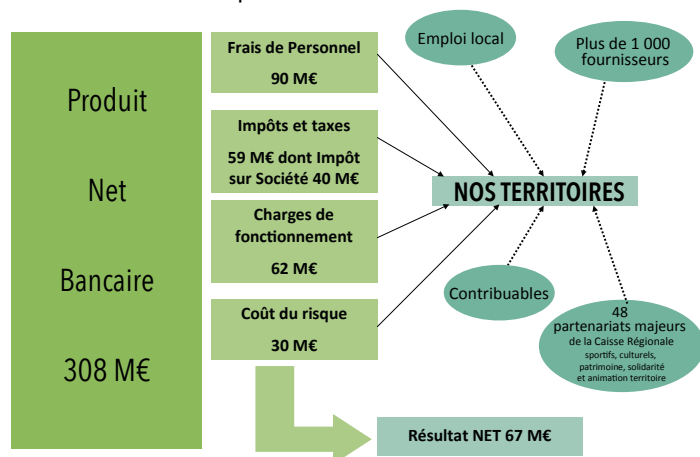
Produit

Net

Bancaire

308 M€

Frais de Personnel

90 M€

Impôts et taxes

59 M€ dont Impôt sur Société 40 M€

Charges de fonctionnement

62 M€

Coût du risque

30 M€

Résultat NET 67 M€

Emploi local

Plus de 1 000 fournisseurs

NOS TERRITOIRES

Contribuables

48 partenariats majeurs de la Caisse Régionale sportifs, culturels, patrimoine, solidarité et animation territoire